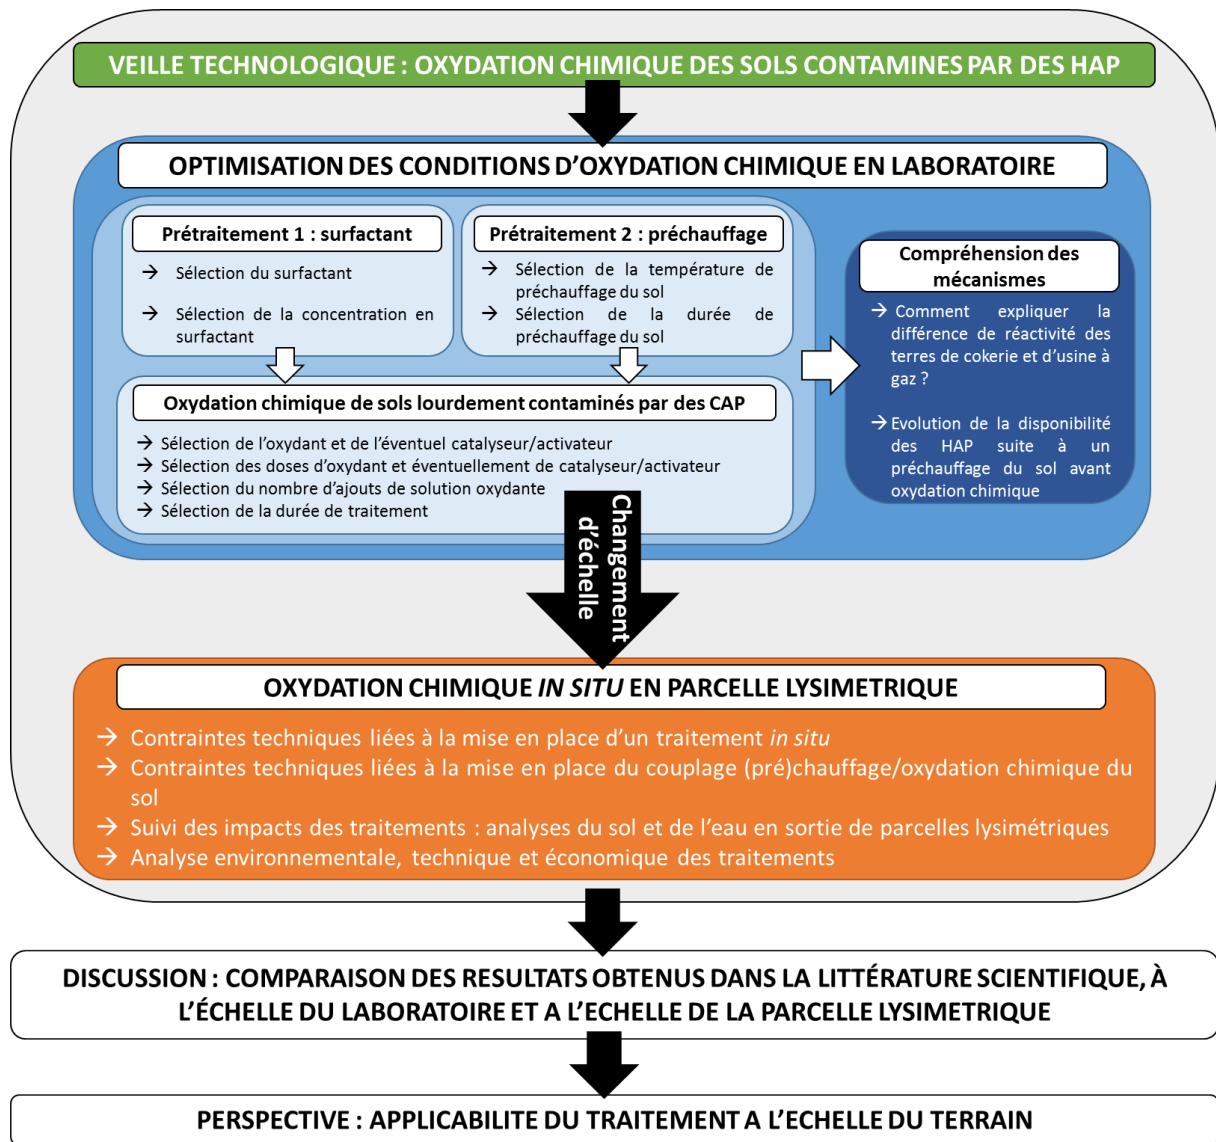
VEILLE TECHNOLOGIQUE : OXYDATION CHIMIQUE DES SOLS CONTAMINES PAR DES HAP

OPTIMISATION DES CONDITIONS D'OXYDATION CHIMIQUE EN LABORATOIRE

Prétraitement 1 : surfactant

→ Sélection du surfactant

→ Sélection de la concentration en surfactant

Prétraitement 2 : préchauffage

→ Sélection de la température de préchauffage du sol
→ Sélection de la durée de préchauffage du sol

Compréhension des mécanismes

→ Comment expliquer la différence de réactivité des terres de cokerie et d'usine à gaz ?

→ Evolution de la disponibilité des HAP suite à un préchauffage du sol avant oxydation chimique

Oxydation chimique de sols lourdement contaminés par des CAP

→ Sélection de l'oxydant et de l'éventuel catalyseur/activateur
→ Sélection des doses d'oxydant et éventuellement de catalyseur/activateur
→ Sélection du nombre d'ajouts de solution oxydante
→ Sélection de la durée de traitement

Changement d'échelle

OXYDATION CHIMIQUE IN SITU EN PARCELLE LYSIMETRIQUE

→ Contraintes techniques liées à la mise en place d'un traitement in situ
→ Contraintes techniques liées à la mise en place du couplage (pré)chauffage/oxydation chimique du sol
→ Suivi des impacts des traitements : analyses du sol et de l'eau en sortie de parcelles lysimétriques
→ Analyse environnementale, technique et économique des traitements

DISCUSSION : COMPARAISON DES RESULTATS OBTENUS DANS LA LITTÉRATURE SCIENTIFIQUE, À L'ÉCHELLE DU LABORATOIRE ET A L'ECHELLE DE LA PARCELLE LYSIMETRIQUE

PERSPECTIVE : APPLICABILITE DU TRAITEMENT A L'ECHELLE DU TERRAIN